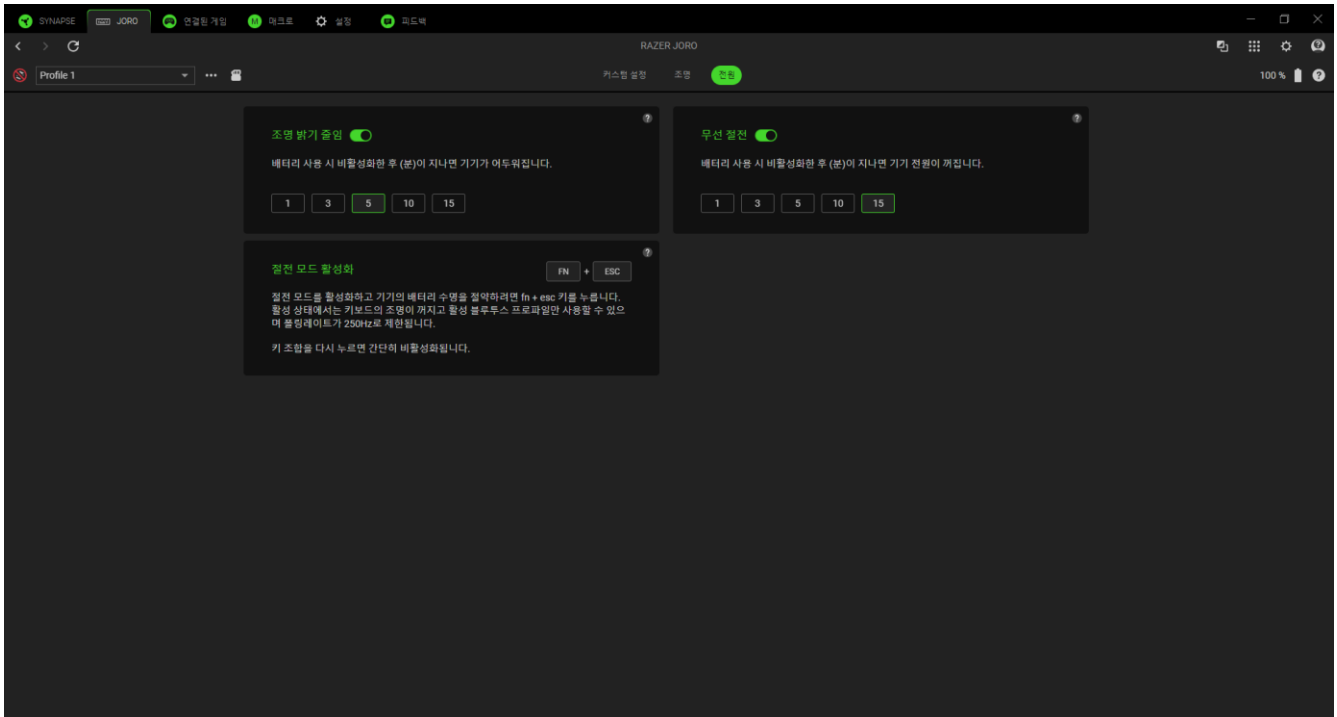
SYNAPSE JORO 연결된 게임 매크로 설정 피드백

RAZER JORO

Profile 1

커스텀 설정 조명 전원

100 %

조명 밝기 줄임

배터리 사용 시 비활성화한 후 (분)이 지나면 기기가 어두워집니다.

| 1 | 3 | 5 | 10 | 15 |
|---|---|---|---|---|

무선 절전

배터리 사용 시 비활성화한 후 (분)이 지나면 기기 전원이 꺼집니다.

| 1 | 3 | 5 | 10 | 15 |
|---|---|---|---|---|

절전 모드 활성화

FN + ESC

절전 모드를 활성화하고 기기의 배터리 수명을 절약하려면 fn + esc 키를 누릅니다. 활성 상태에서는 키보드의 조명이 꺼지고 활성 블루투스 프로파일만 사용할 수 있으며 폴링레이트가 250Hz로 제한됩니다.

키 조합을 다시 누르면 간단히 비활성화됩니다.